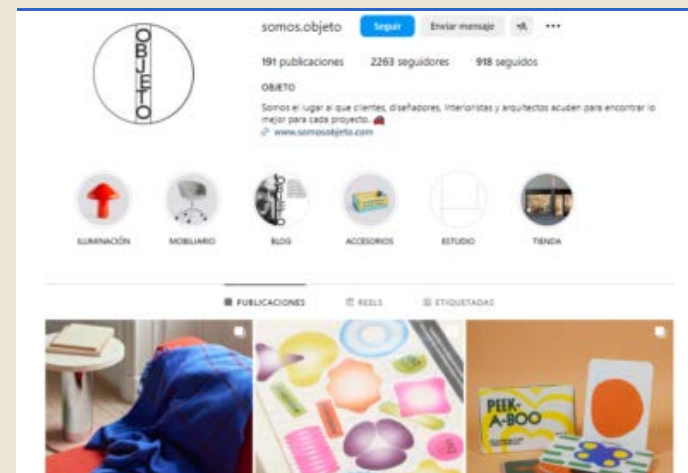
OBJETO

somos.objeto Seguir Enviar mensaje

191 publicaciones 2263 seguidores 918 seguidos

OBJETO

Somos el lugar al que clientes, diseñadores, interioristas y arquitectos acuden para encontrar lo mejor para cada proyecto.

www.somosobjeto.com

ILUMINACIÓN MOBILIARIO BLOG ACCESORIOS ESTUDIO TIENDA

PUBLICACIONES REELS ETIQUETADAS

PEEK-A-BOO